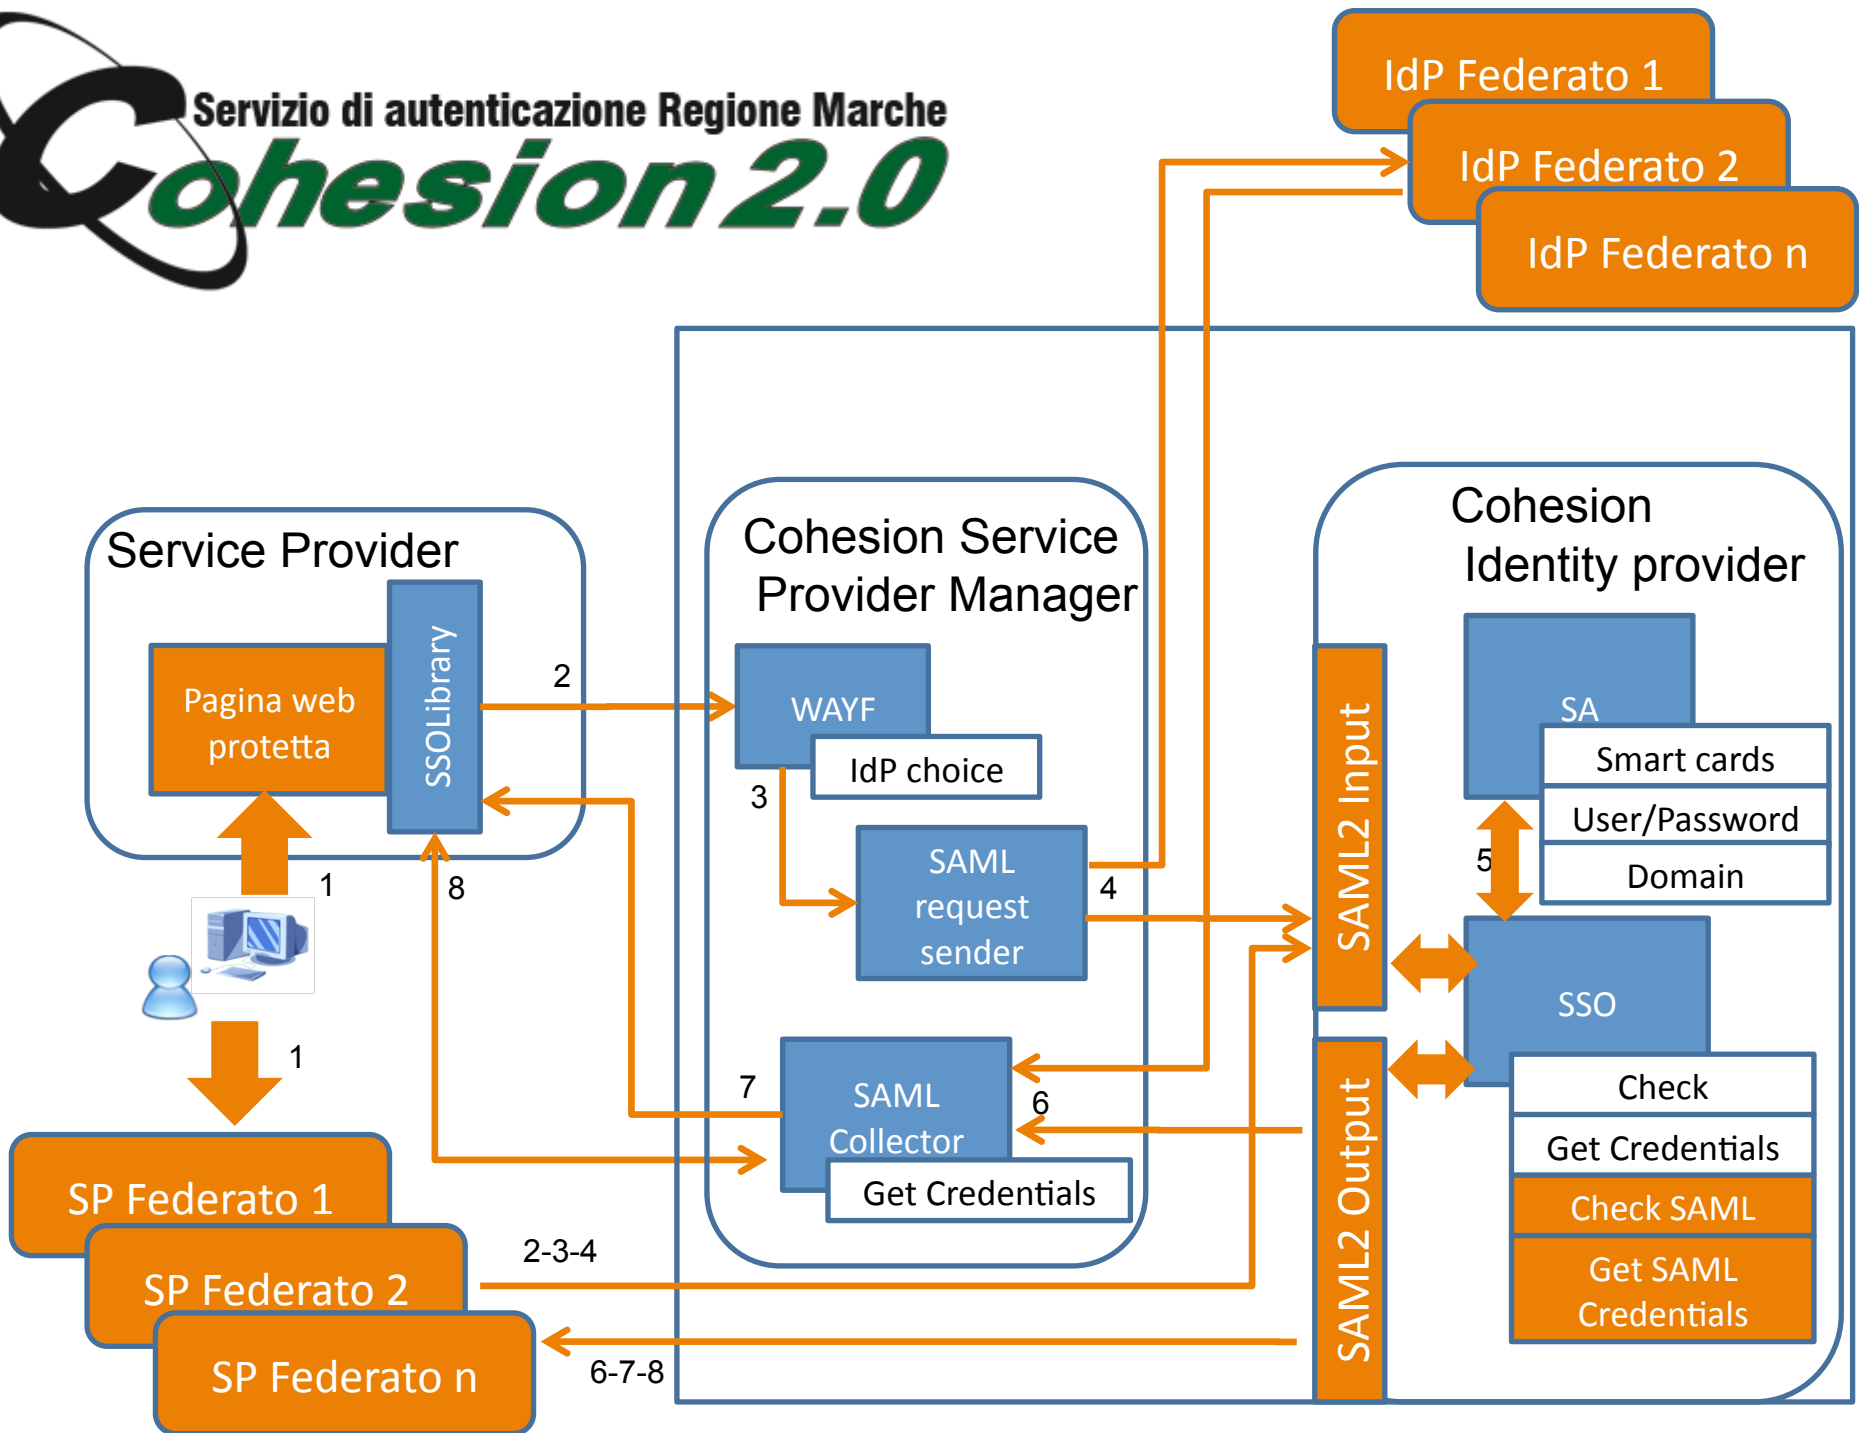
Servizio di autenticazione Regione Marche
Cohesion 2.0

IdP Federato 1
IdP Federato 2
IdP Federato n

Service Provider
Pagina web protetta
SSOLibrary
2
1
8
1

Cohesion Service Provider Manager
WAYF
IdP choice
3
SAML request sender
4
SAML Collector
Get Credentials
7
6

Cohesion Identity provider
SAML2 Input
SA
Smart cards
User/Password
Domain
5
SSO
Check
Get Credentials
Check SAML
Get SAML Credentials
SAML2 Output

SP Federato 1
SP Federato 2
SP Federato n
2-3-4
6-7-8